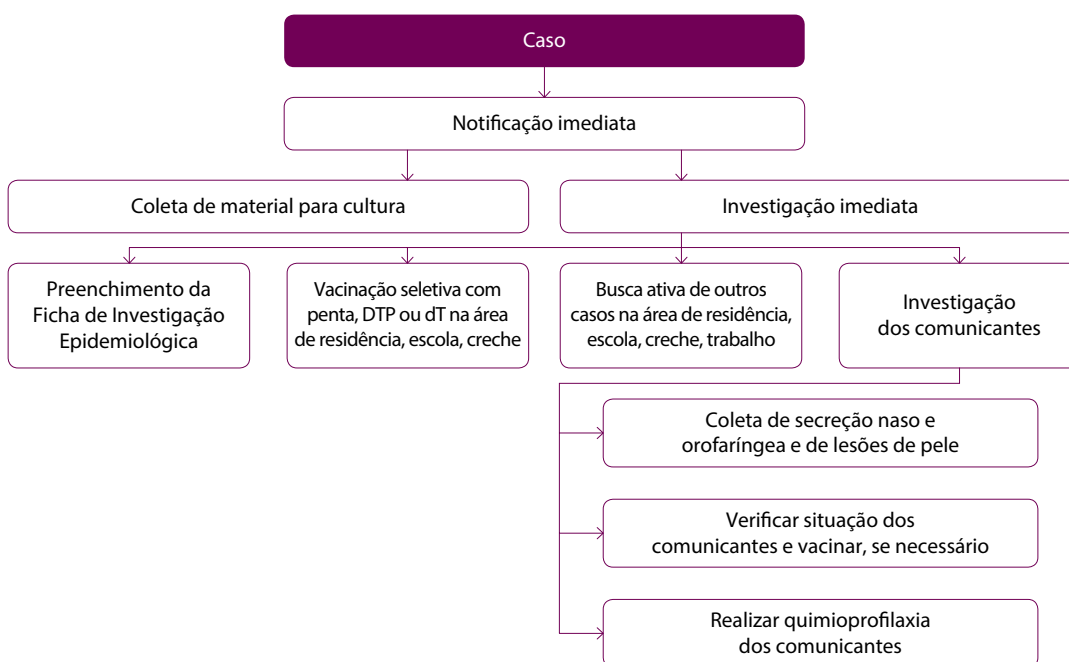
Caso

Notificação imediata

Coleta de material para cultura

Investigação imediata

Preenchimento da Ficha de Investigação Epidemiológica

Vacinação seletiva com penta, DTP ou dT na área de residência, escola, creche

Busca ativa de outros casos na área de residência, escola, creche, trabalho

Investigação dos comunicantes

Coleta de secreção naso e orofaríngea e de lesões de pele

Verificar situação dos comunicantes e vacinar, se necessário

Realizar quimioprofilaxia dos comunicantes